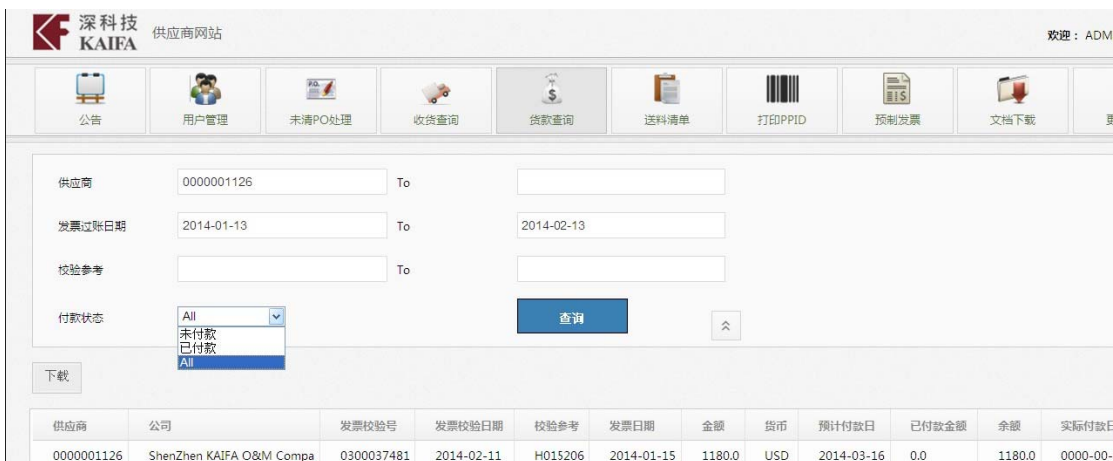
深科技
KAIFA
供应商网站

欢迎：ADM

公告
用户管理
未清PO处理
收货查询
货款查询
送料清单
打印PPID
预制发票
文档下载

供应商 0000001126 To
发票过账日期 2014-01-13 To 2014-02-13
校验参考 To
付款状态 All
未付款
已付款
All
查询

下载

| 供应商 | 公司 | 发票校验号 | 发票校验日期 | 校验参考 | 发票日期 | 金额 | 货币 | 预计付款日 | 已付款金额 | 余额 | 实际付款日 |
|---|---|---|---|---|---|---|---|---|---|---|---|
| 0000001126 | ShenZhen KAIFA O&M Compa | 0300037481 | 2014-02-11 | H015206 | 2014-01-15 | 1180.0 | USD | 2014-03-16 | 0.0 | 1180.0 | 0000-00- |